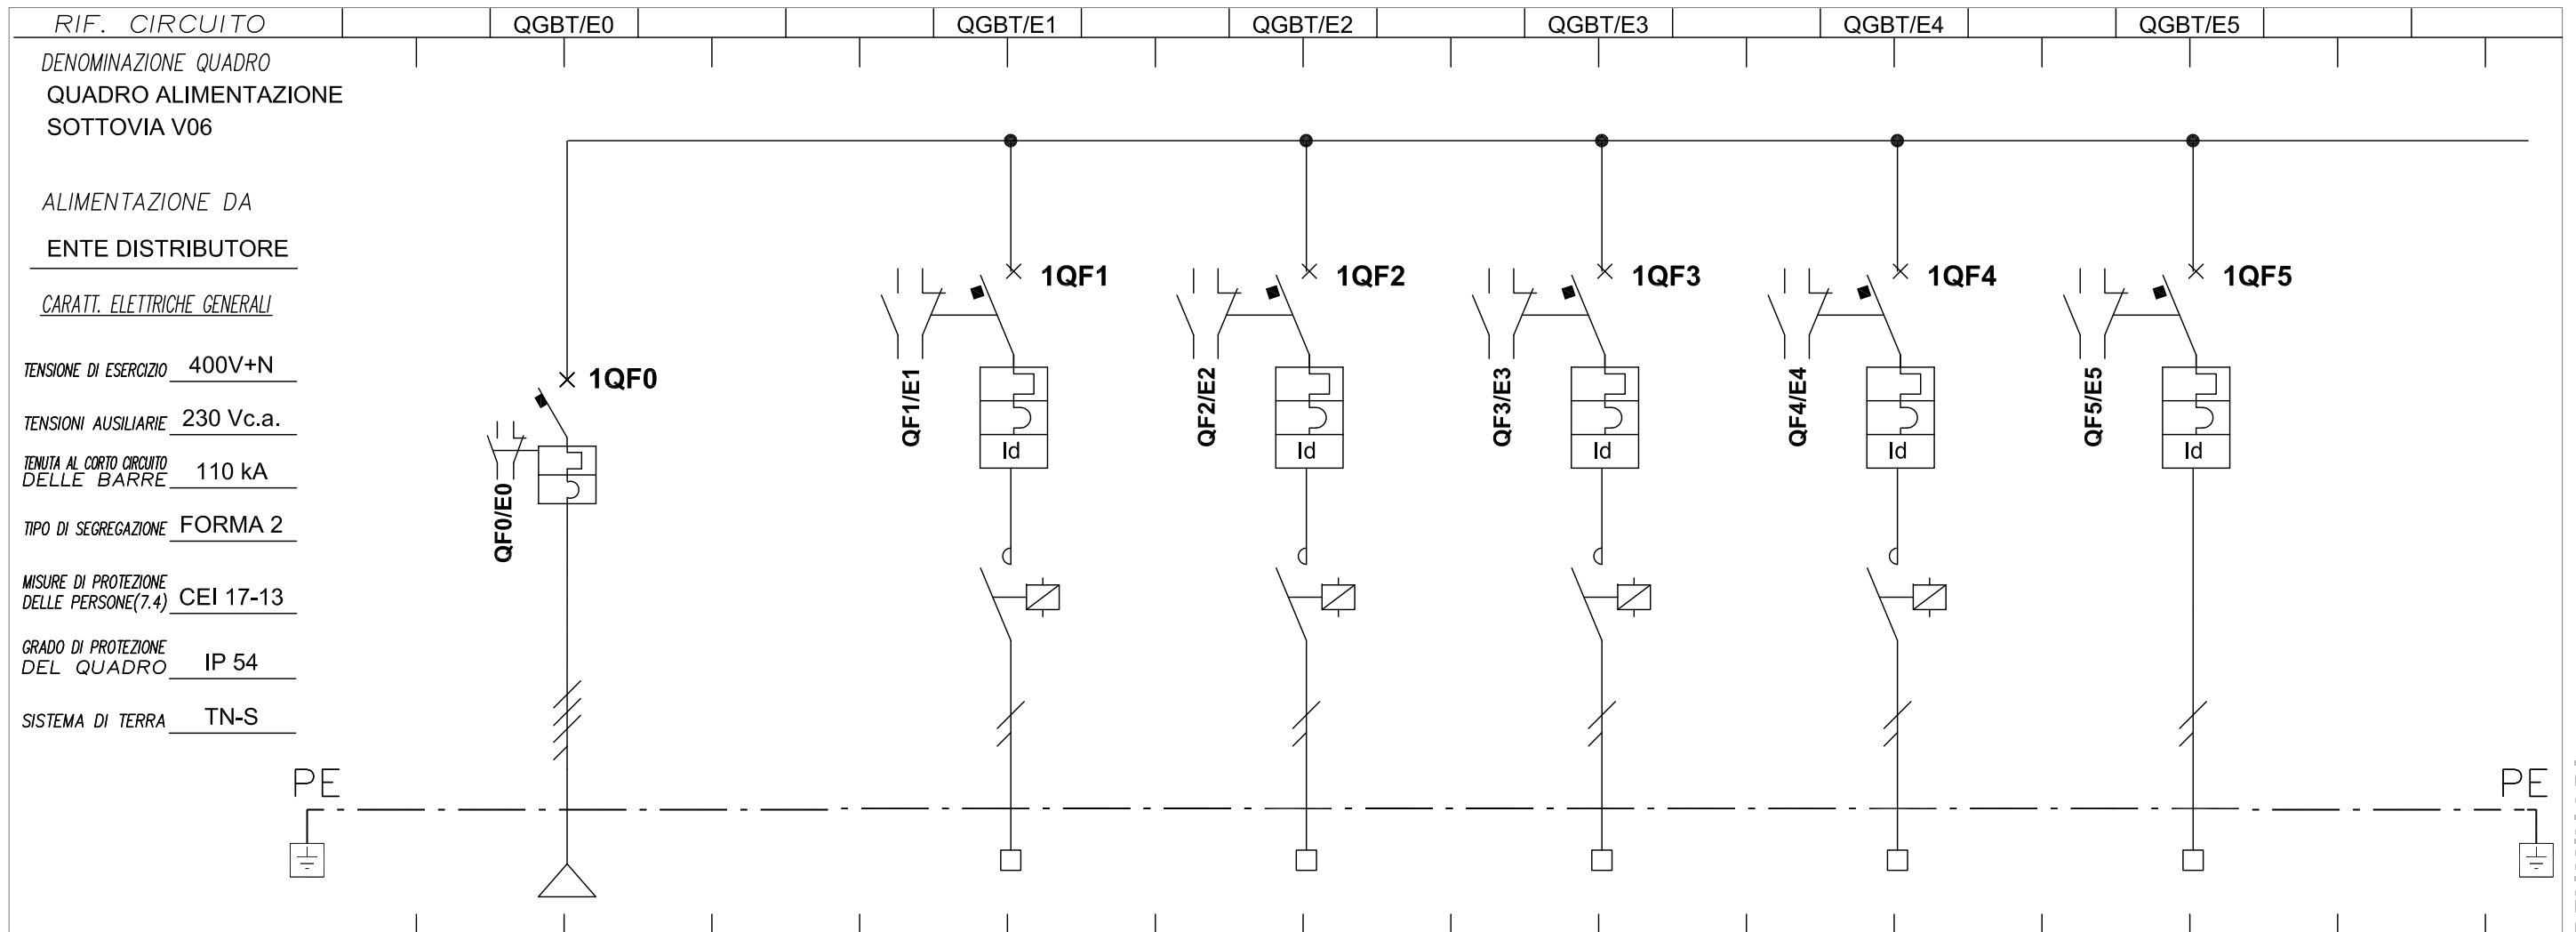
RIF. CIRCUITO | QGBT/E0 | QGBT/E1 | QGBT/E2 | QGBT/E3 | QGBT/E4 | QGBT/E5

DENOMINAZIONE QUADRO
QUADRO ALIMENTAZIONE
SOTTOVIA V06

ALIMENTAZIONE DA
ENTE DISTRIBUTORE

CARATT. ELETTRICHE GENERALI

TENSIONE DI ESERCIZIO 400V+N

TENSIONI AUSILIARIE 230 Vc.a.

TENUTA AL CORTO CIRCUITO DELLE BARRE 110 kA

TIPO DI SEGREGAZIONE FORMA 2

MISURE DI PROTEZIONE DELLE PERSONE(7.4) CEI 17-13

GRADO DI PROTEZIONE DEL QUADRO IP 54

SISTEMA DI TERRA TN-S

1QF0
QF0/E0

1QF1
QF1/E1
Id

1QF2
QF2/E2
Id

1QF3
QF3/E3
Id

1QF4
QF4/E4
Id

1QF5
QF5/E5
Id

PE

PE